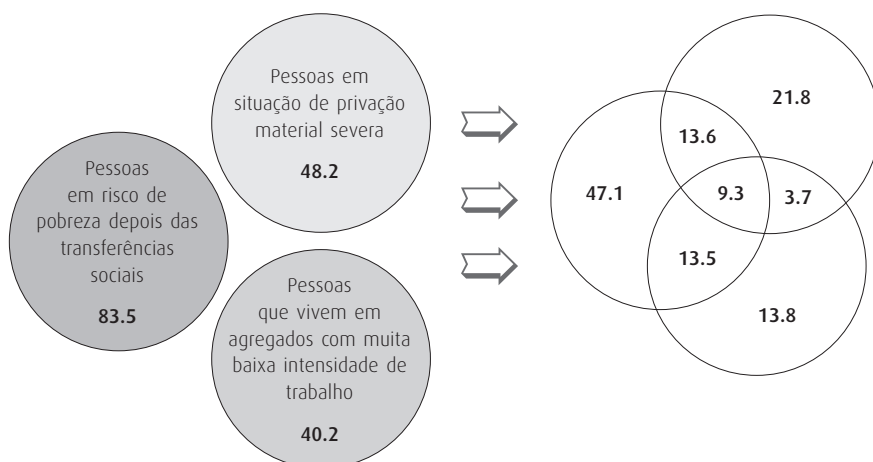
Pessoas em situação de privação material severa

48.2

Pessoas em risco de pobreza depois das transferências sociais

83.5

Pessoas que vivem em agregados com muita baixa intensidade de trabalho

40.2

21.8

13.6

47.1

9.3

3.7

13.5

13.8